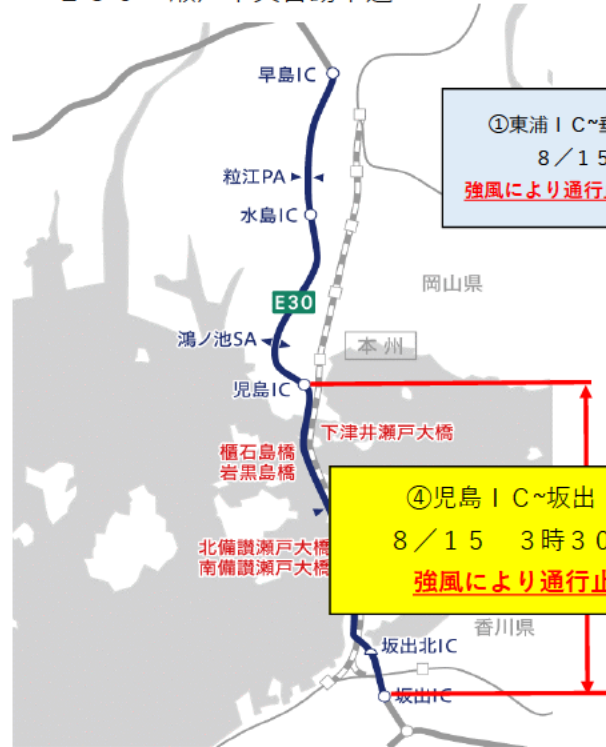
早島IC

①東浦ＩＣ~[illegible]
８／１５ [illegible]
強風により通行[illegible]

粒江PA
水島IC
岡山県
E30
鴻ノ池SA
本州
児島IC
下津井瀬戸大橋
櫃石島橋
岩黒島橋

④児島ＩＣ~坂出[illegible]
８／１５　３時３０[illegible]
強風により通行止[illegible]

北備讃瀬戸大橋
南備讃瀬戸大橋
香川県
坂出北IC
坂出IC